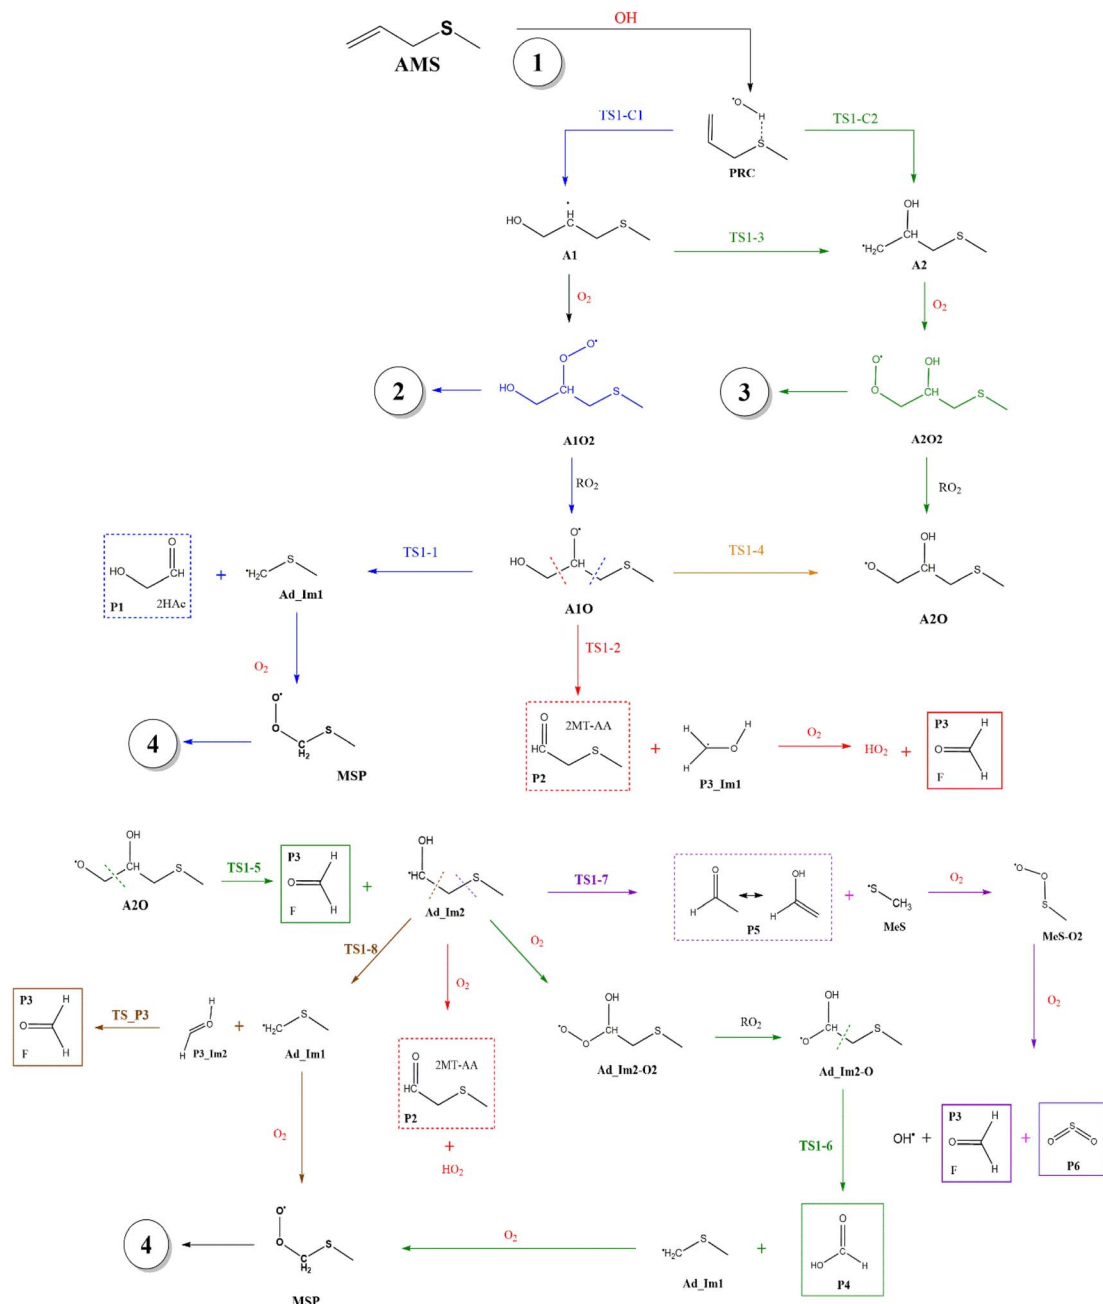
AMS
OH
1
TS1-C1
PRC
TS1-C2
A1
TS1-3
A2
$O_2$
$O_2$
2
A1O2
3
A2O2
$RO_2$
$RO_2$
P1 2HAc
TS1-1
Ad_Im1
TS1-4
A1O
A2O
$O_2$
TS1-2
4
MSP
2MT-AA
P2
P3_Im1
$O_2$
$HO_2$
P3
F
A2O
TS1-5
P3
F
Ad_Im2
TS1-7
P5
MeS
$O_2$
MeS-O2
TS1-8
$O_2$
$O_2$
$O_2$
P3
F
TS_P3
P3_Im2
Ad_Im1
2MT-AA
P2
$HO_2$
Ad_Im2-O2
$RO_2$
Ad_Im2-O
OH• +
P3
F
P6
$O_2$
TS1-6
4
$O_2$
MSP
Ad_Im1
P4